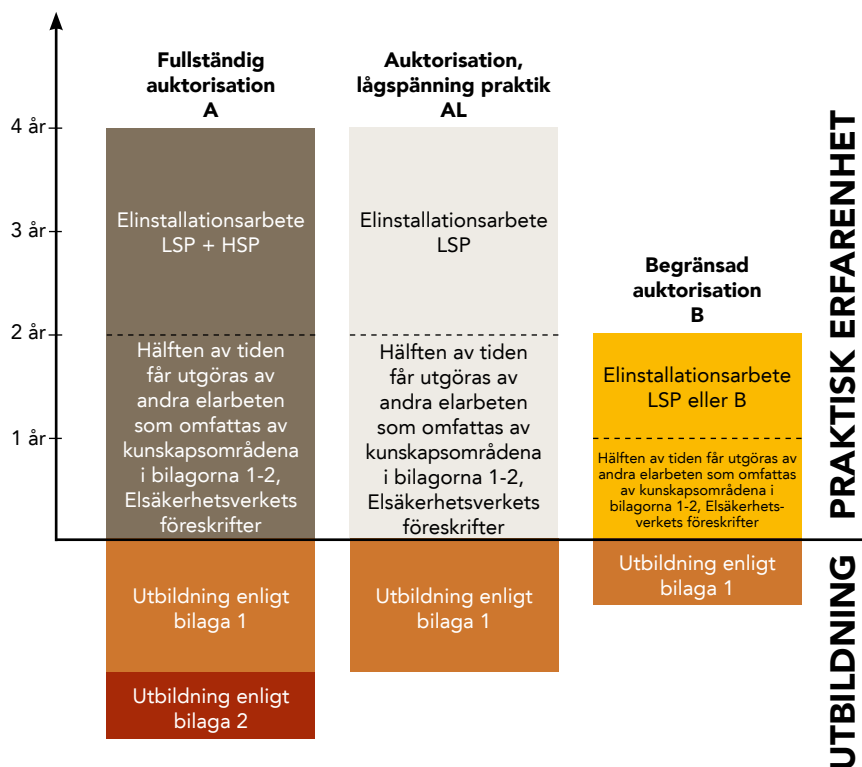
Fullständig auktorisation
A

Auktorisation, lågspänning praktik
AL

4 år
3 år
2 år
1 år

Elinstallationsarbete LSP + HSP

Hälften av tiden får utgöras av andra elarbeten som omfattas av kunskapsområdena i bilagorna 1-2, Elsäkerhetsverkets föreskrifter

Utbildning enligt bilaga 1

Utbildning enligt bilaga 2

Elinstallationsarbete LSP

Hälften av tiden får utgöras av andra elarbeten som omfattas av kunskapsområdena i bilagorna 1-2, Elsäkerhetsverkets föreskrifter

Utbildning enligt bilaga 1

Begränsad auktorisation
B

Elinstallationsarbete LSP eller B

Hälften av tiden får utgöras av andra elarbeten som omfattas av kunskapsområdena i bilagorna 1-2, Elsäkerhetsverkets föreskrifter

Utbildning enligt bilaga 1

PRAKTISK ERFARENHET

UTBILDNING